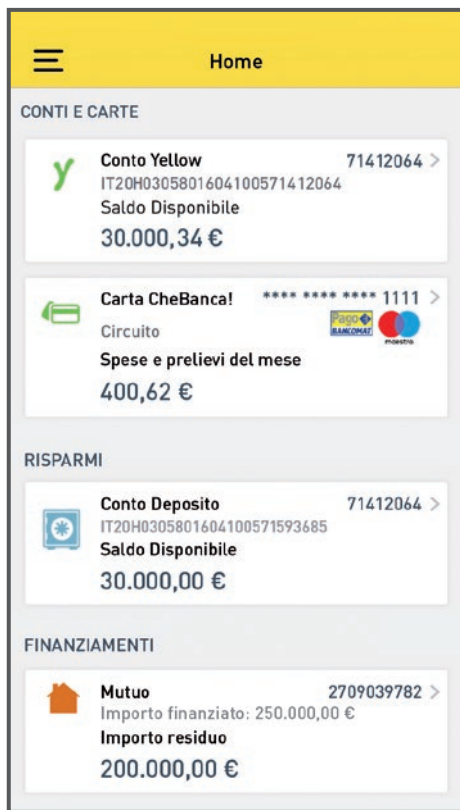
Home

CONTI E CARTE

Conto Yellow 71412064 >
IT20H0305801604100571412064
Saldo Disponibile
30.000,34 €

Carta CheBanca! **** **** **** 1111 >
Circuito
Pago BANCOMAT maestro
Spese e prelievi del mese
400,62 €

RISPARMI

Conto Deposito 71412064 >
IT20H0305801604100571593685
Saldo Disponibile
30.000,00 €

FINANZIAMENTI

Mutuo 2709039782 >
Importo finanziato: 250.000,00 €
Importo residuo
200.000,00 €